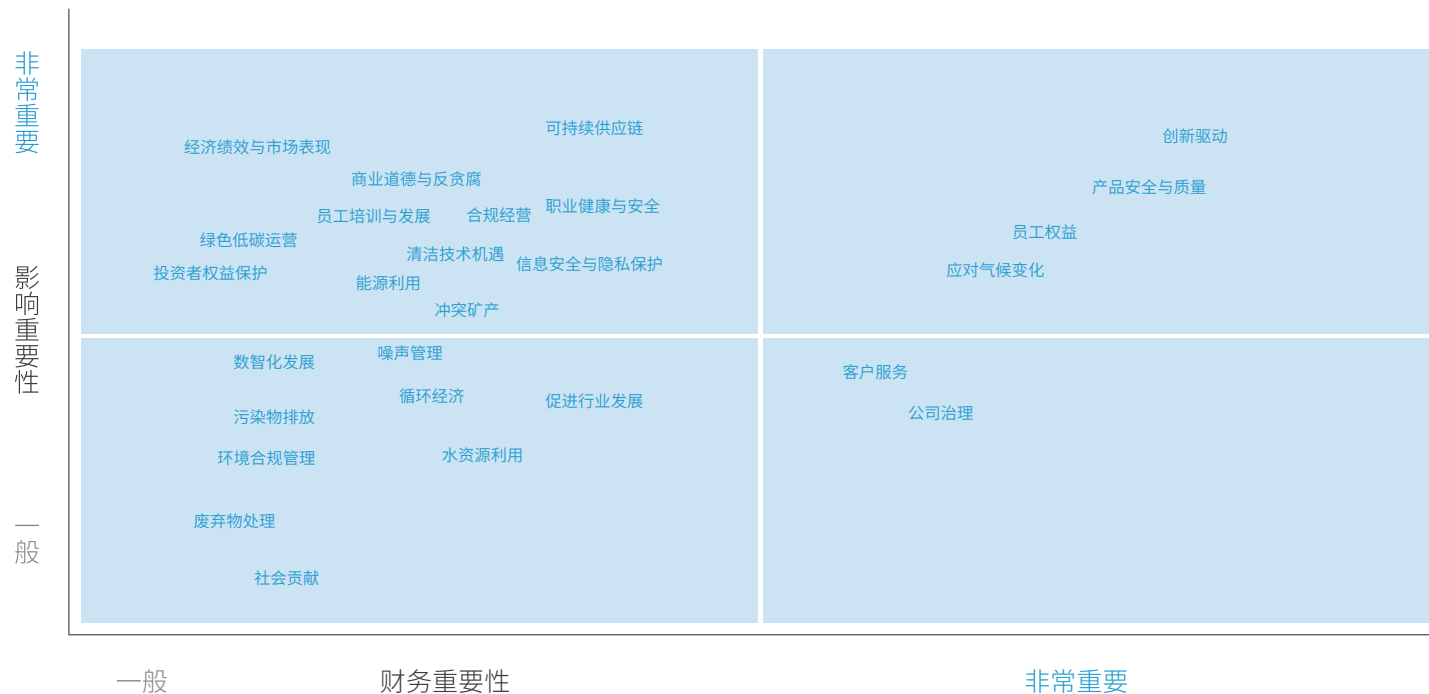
非常重要

影响重要性

一般

可持续供应链
经济绩效与市场表现
商业道德与反贪腐
员工培训与发展
合规经营
职业健康与安全
绿色低碳运营
清洁技术机遇
投资者权益保护
信息安全与隐私保护
能源利用
冲突矿产

创新驱动
产品安全与质量
员工权益
应对气候变化

数智化发展
噪声管理
循环经济
促进行业发展
污染物排放
环境合规管理
水资源利用
废弃物处理
社会贡献

客户服务
公司治理

一般
财务重要性
非常重要